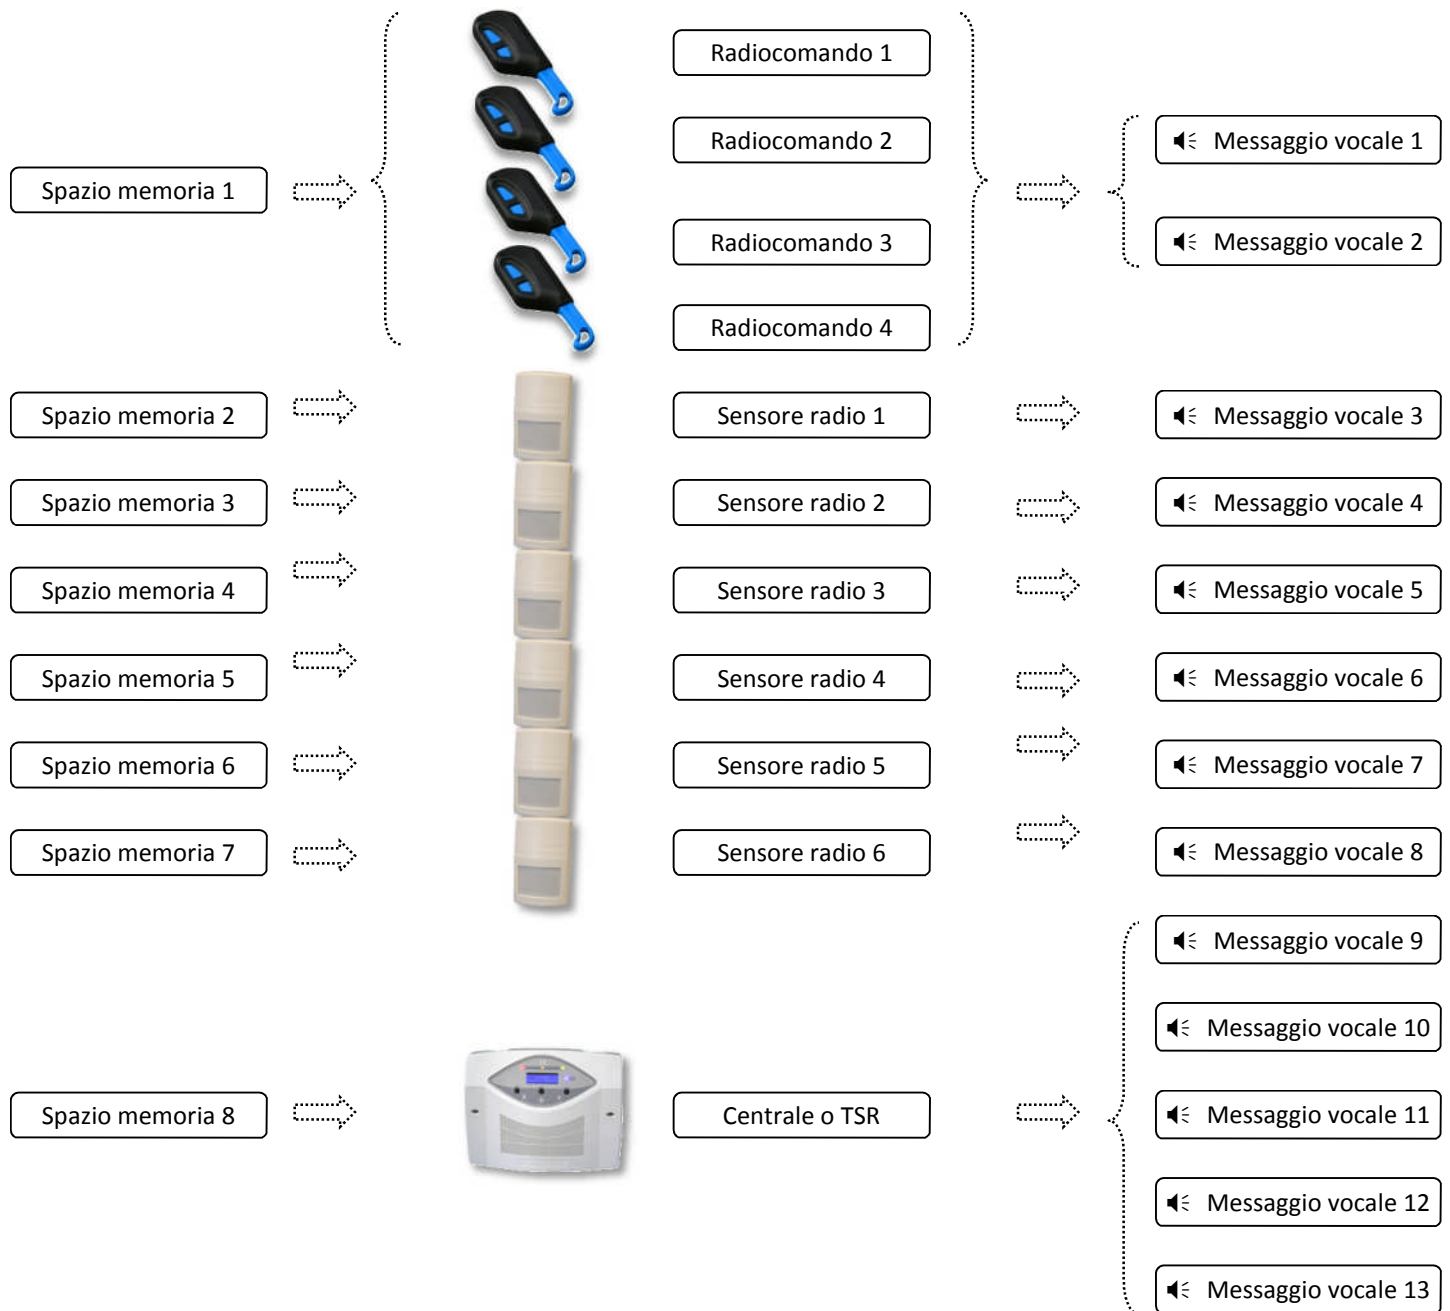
Radiocomando 1

Radiocomando 2

Radiocomando 3

Radiocomando 4

Spazio memoria 1

Messaggio vocale 1

Messaggio vocale 2

Spazio memoria 2

Sensore radio 1

Messaggio vocale 3

Spazio memoria 3

Sensore radio 2

Messaggio vocale 4

Spazio memoria 4

Sensore radio 3

Messaggio vocale 5

Spazio memoria 5

Sensore radio 4

Messaggio vocale 6

Spazio memoria 6

Sensore radio 5

Messaggio vocale 7

Spazio memoria 7

Sensore radio 6

Messaggio vocale 8

Messaggio vocale 9

Messaggio vocale 10

Spazio memoria 8

Centrale o TSR

Messaggio vocale 11

Messaggio vocale 12

Messaggio vocale 13